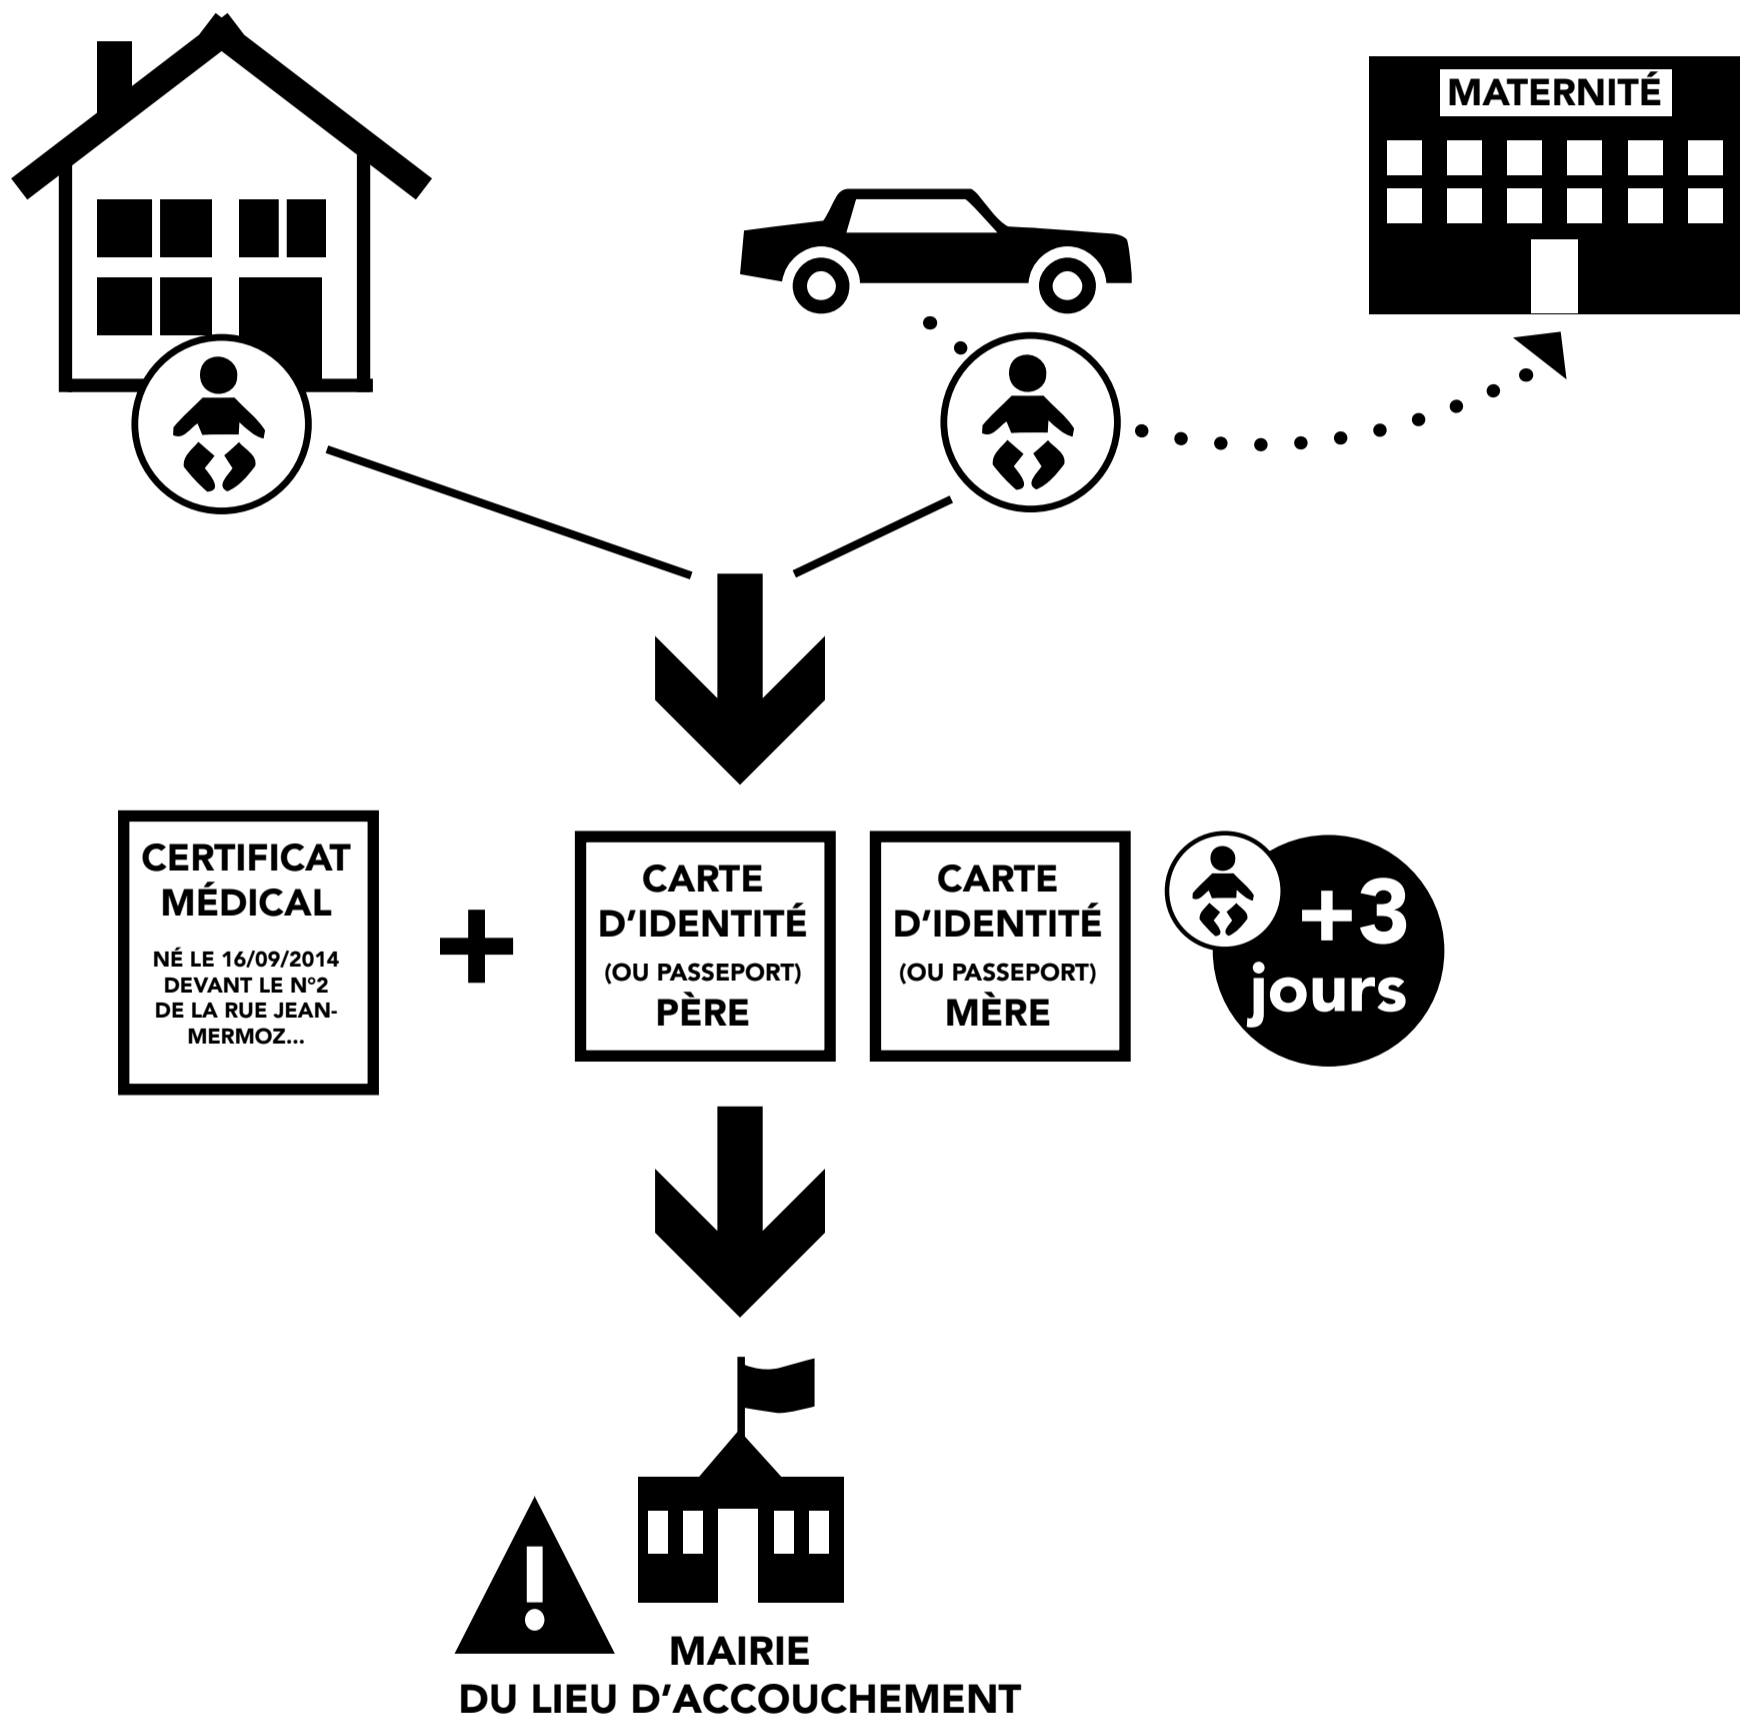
MATERNITÉ

CERTIFICAT MÉDICAL

NÉ LE 16/09/2014 DEVANT LE N°2 DE LA RUE JEAN-MERMOZ...

+

CARTE D'IDENTITÉ (OU PASSEPORT) PÈRE

CARTE D'IDENTITÉ (OU PASSEPORT) MÈRE

+3 jours

MAIRIE DU LIEU D'ACCOUCHEMENT